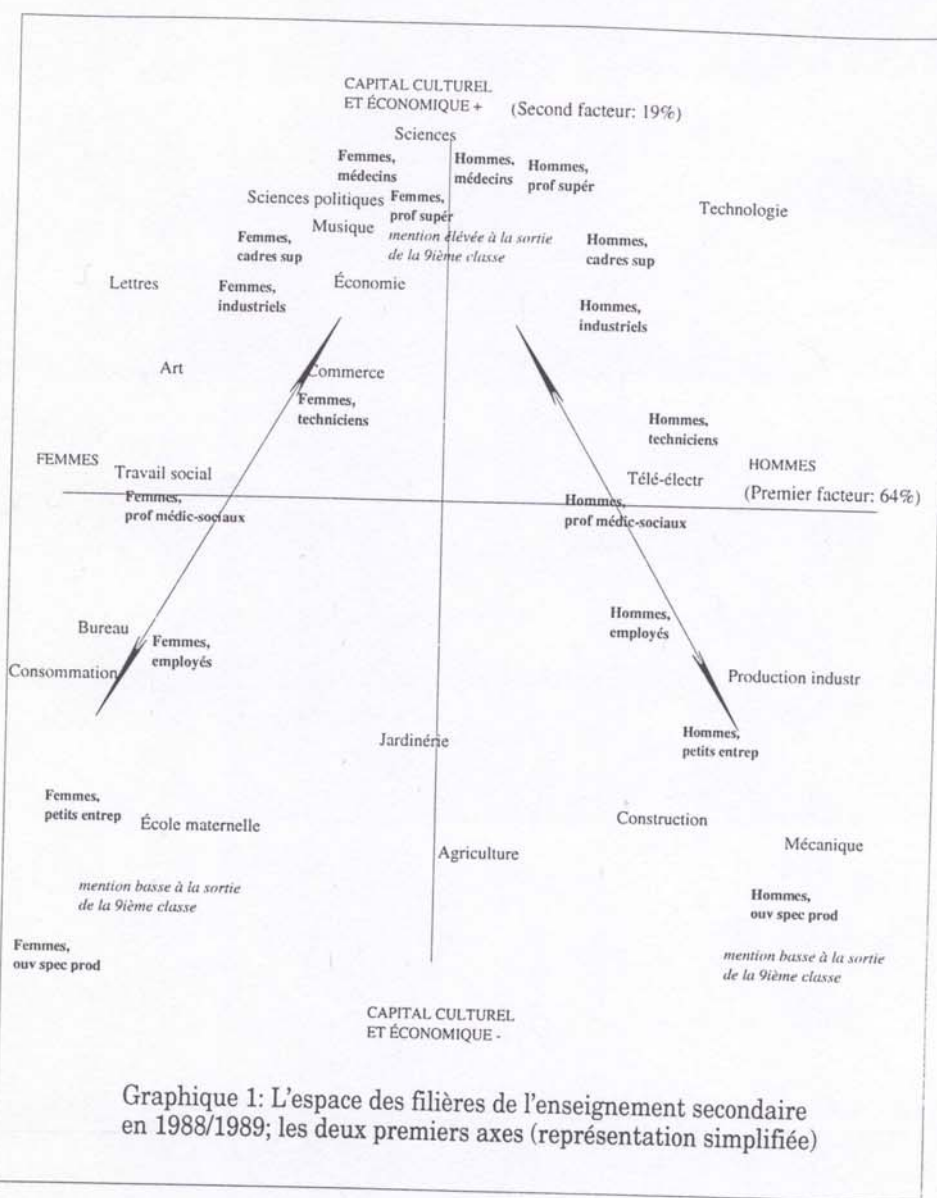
CAPITAL CULTUREL ET ÉCONOMIQUE + (Second facteur: 19%)

Sciences

Femmes, médecins

Hommes, médecins

Hommes, prof supér

Sciences politiques

Femmes, prof supér

Musique

mention élevée à la sortie de la 9ième classe

Technologie

Femmes, cadres sup

Hommes, cadres sup

Lettres

Femmes, industriels

Économie

Hommes, industriels

Art

Commerce

Femmes, techniciens

Hommes, techniciens

FEMMES

Travail social

Télé-électr

HOMMES

(Premier facteur: 64%)

Femmes, prof médic-sociaux

Hommes, prof médic-sociaux

Hommes, employés

Bureau

Femmes, employés

Consommation

Production industr

Jardinérie

Hommes, petits entrep

Femmes, petits entrep

École maternelle

Construction

Mécanique

Agriculture

mention basse à la sortie de la 9ième classe

Hommes, ouv spec prod

Femmes, ouv spec prod

mention basse à la sortie de la 9ième classe

CAPITAL CULTUREL ET ÉCONOMIQUE -

Graphique 1: L'espace des filières de l'enseignement secondaire en 1988/1989; les deux premiers axes (représentation simplifiée)